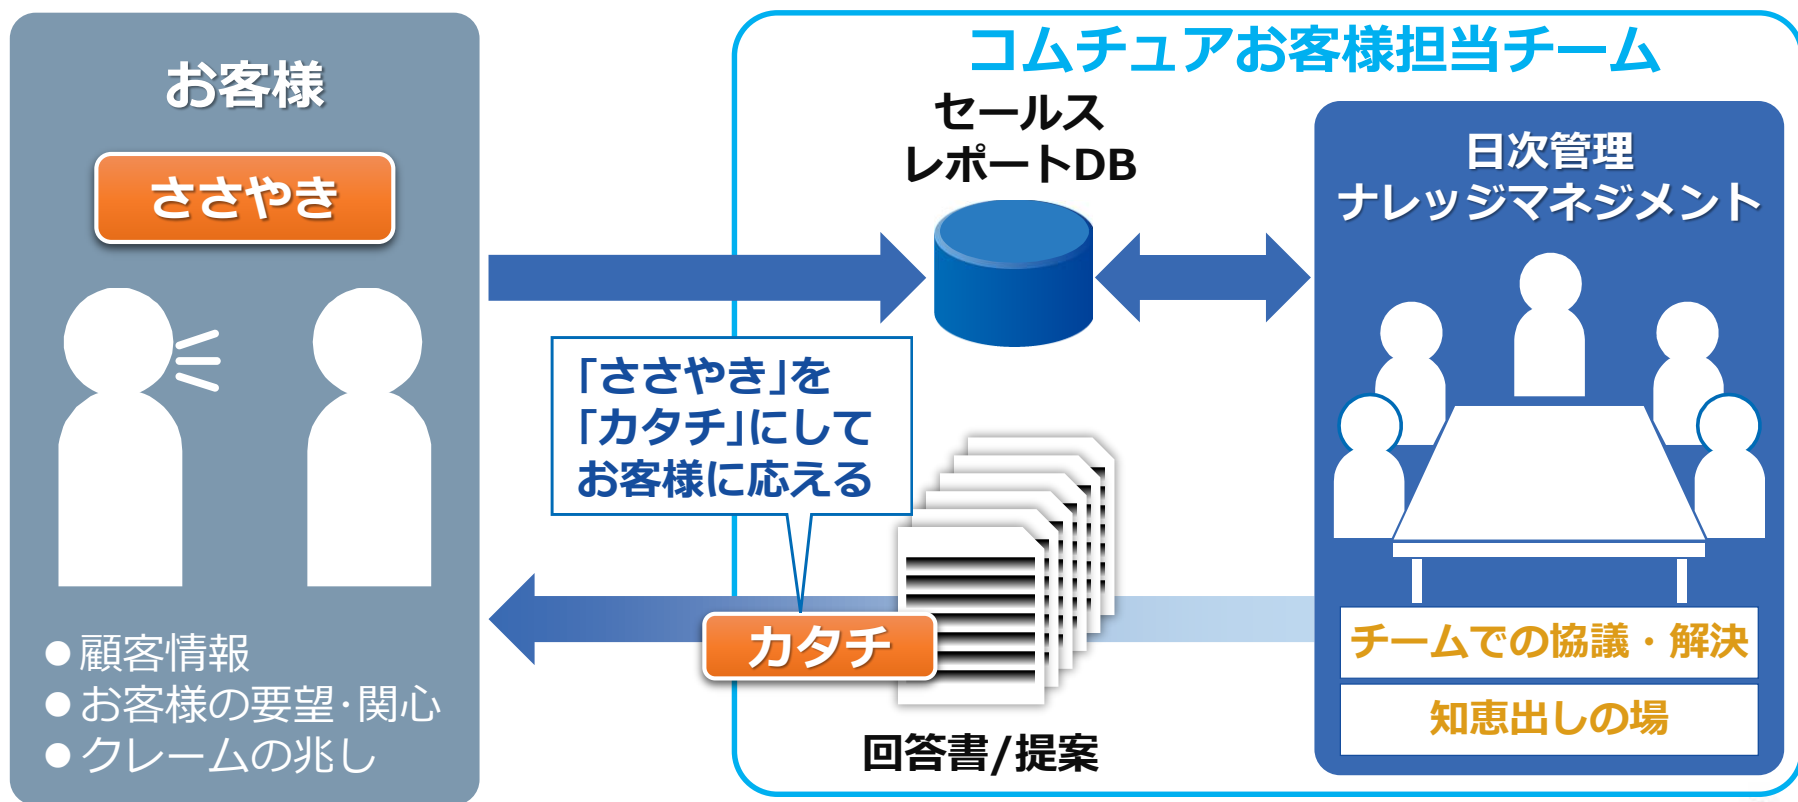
お客様

ささやき

●顧客情報
●お客様の要望･関心
●クレームの兆し

コムチュアお客様担当チーム

セールス
レポートDB

日次管理
ナレッジマネジメント

「ささやき」を
「カタチ」にして
お客様に応える

カタチ

回答書/提案

チームでの協議・解決

知恵出しの場